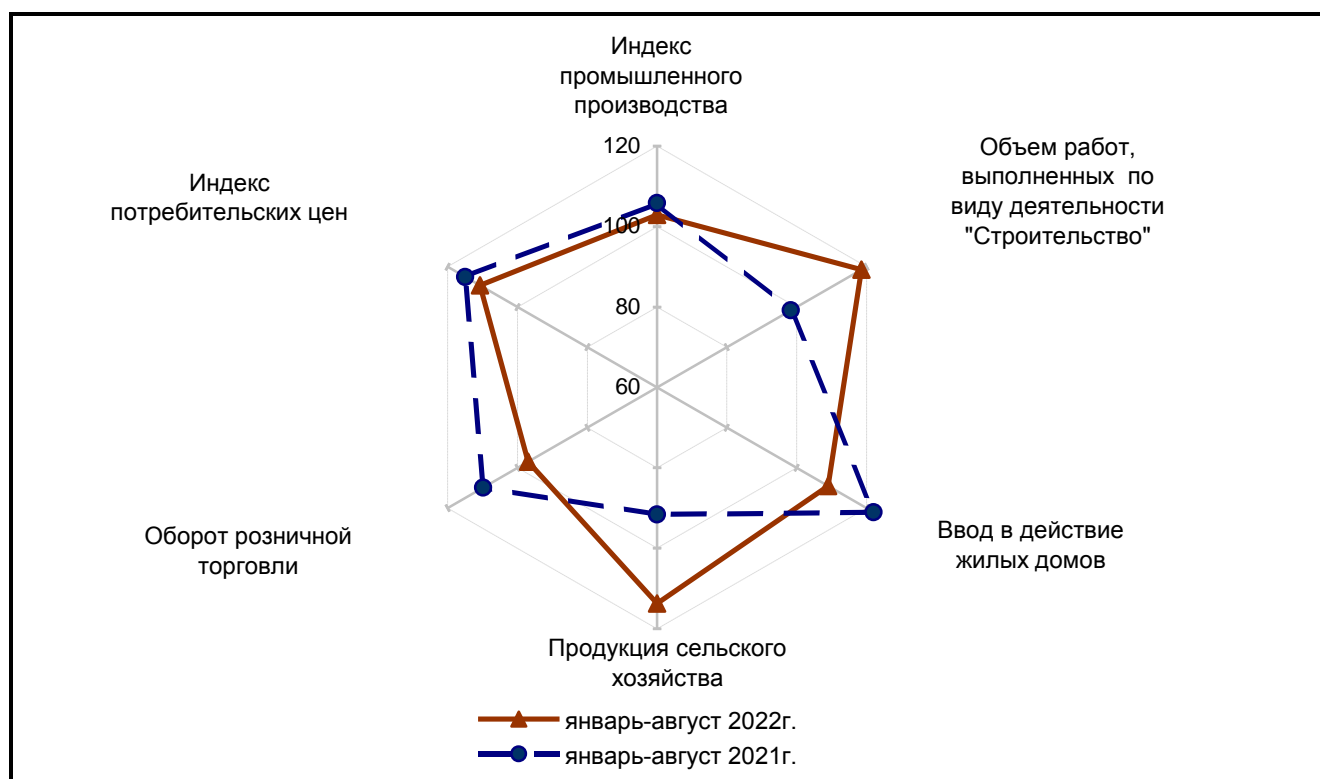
Индекс промышленного производства

120

100

80

60

Объем работ, выполненных по виду деятельности "Строительство"

Индекс потребительских цен

Ввод в действие жилых домов

Оборот розничной торговли

Продукция сельского хозяйства

январь-август 2022г.

январь-август 2021г.